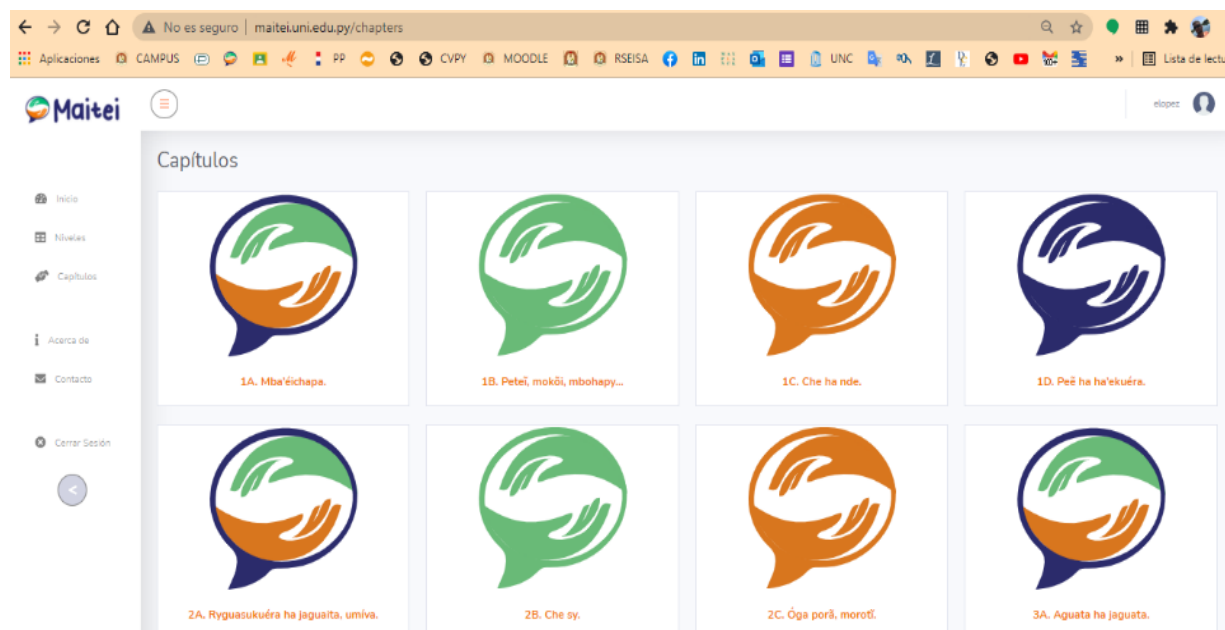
No es seguro | maitei.uni.edu.py/chapters

Aplicaciones CAMPUS PP CVPY MOODLE RSEISA UNC » Lista de lectu

Maitei

elopez

Capítulos

Inicio
Niveles
Capítulos
Acerca de
Contacto
Cerrar Sesión

1A. Mba'éichapa.

1B. Peteĩ, mokõi, mbohapy...

1C. Che ha nde.

1D. Peẽ ha ha'ekuéra.

2A. Ryguasukuéra ha jaguaita, umíva.

2B. Che sy.

2C. Óga porã, morotĩ.

3A. Aguata ha jaguata.